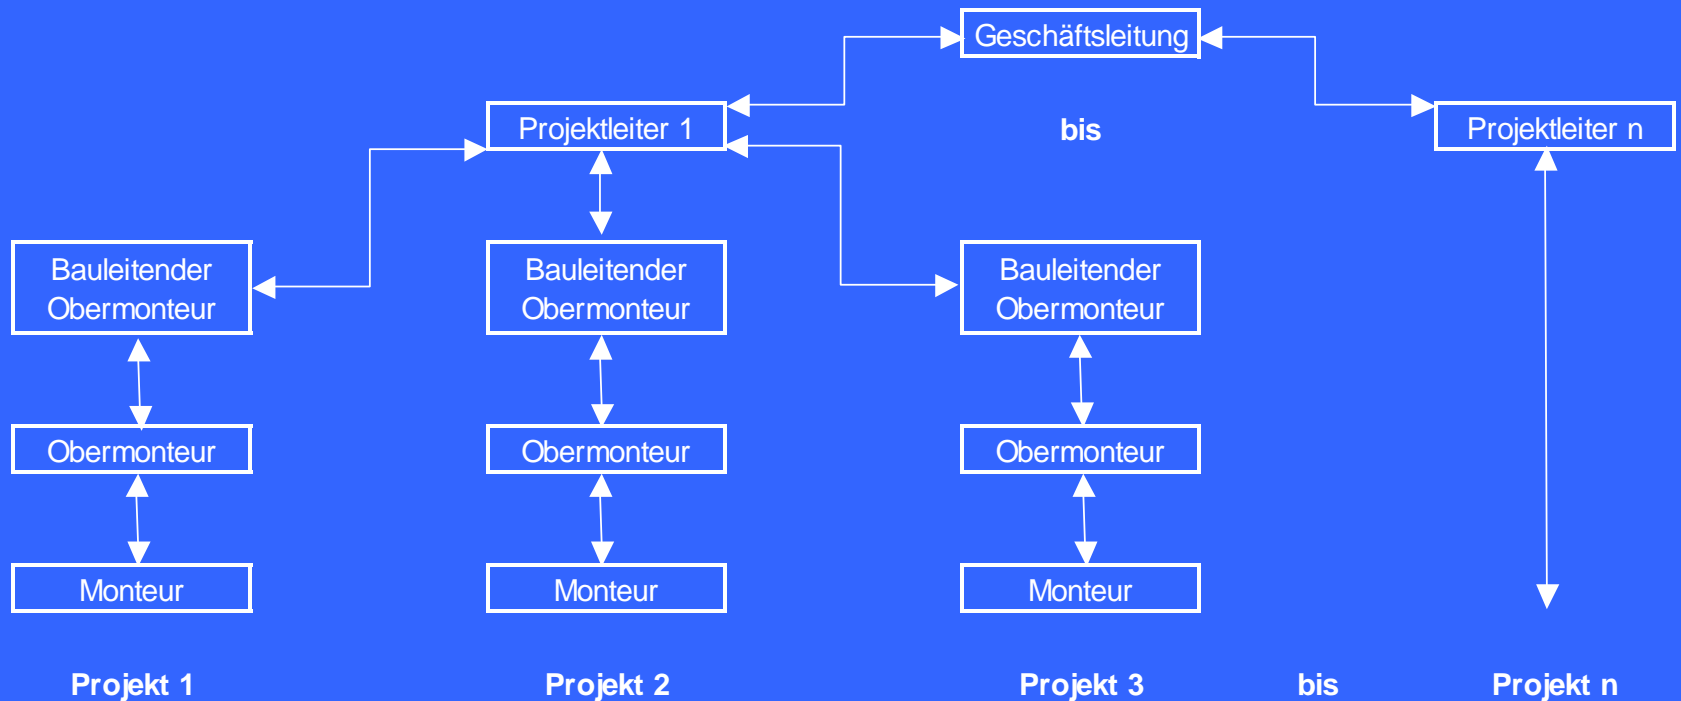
Geschäftsleitung

Projektleiter 1

bis

Projektleiter n

Bauleitender Obermonteur

Bauleitender Obermonteur

Bauleitender Obermonteur

Obermonteur

Obermonteur

Obermonteur

Monteur

Monteur

Monteur

Projekt 1

Projekt 2

Projekt 3

bis

Projekt n